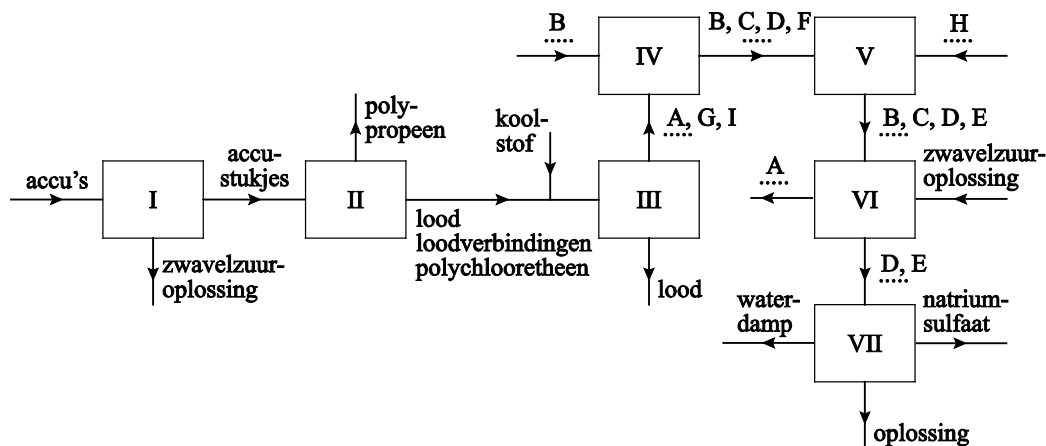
B

IV

B, C, D, F

V

H

poly-propeen

kool-stof

A, G, I

B, C, D, E

accu's

I

accu-stukjes

II

lood loodverbindingen polychlooretheen

III

A

VI

zwavelzuur-oplossing

zwavelzuur-oplossing

lood

D, E

water-damp

VII

natrium-sulfaat

oplossing